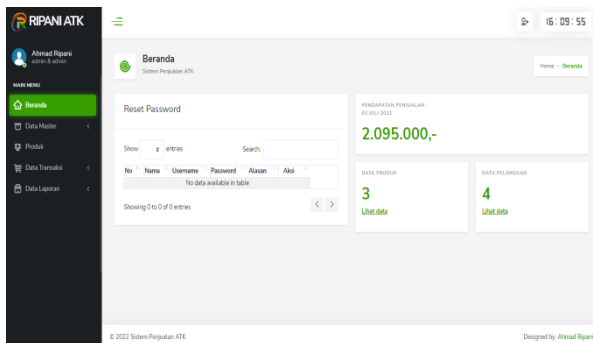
RIPANI ATK

Ahmad Ripani
admin & admin

MAIN MENU

Beranda

Data Master

Produk

Data Transaksi

Data Laporan

16 : 09 : 55

Beranda
Sistem Penjualan ATK

Home › Beranda

Reset Password

Show entries

Search:

| No | Nama | Username | Password | Alasan | Aksi |
|---|---|---|---|---|---|
| No data available in table | | | | | |

Showing 0 to 0 of 0 entries

PENDAPATAN PENJUALAN
03 JULI 2022

2.095.000,-

DATA PRODUK

3

Lihat data

DATA PELANGGAN

4

Lihat data

© 2022 Sistem Penjualan ATK

Designed by: Ahmad Ripani